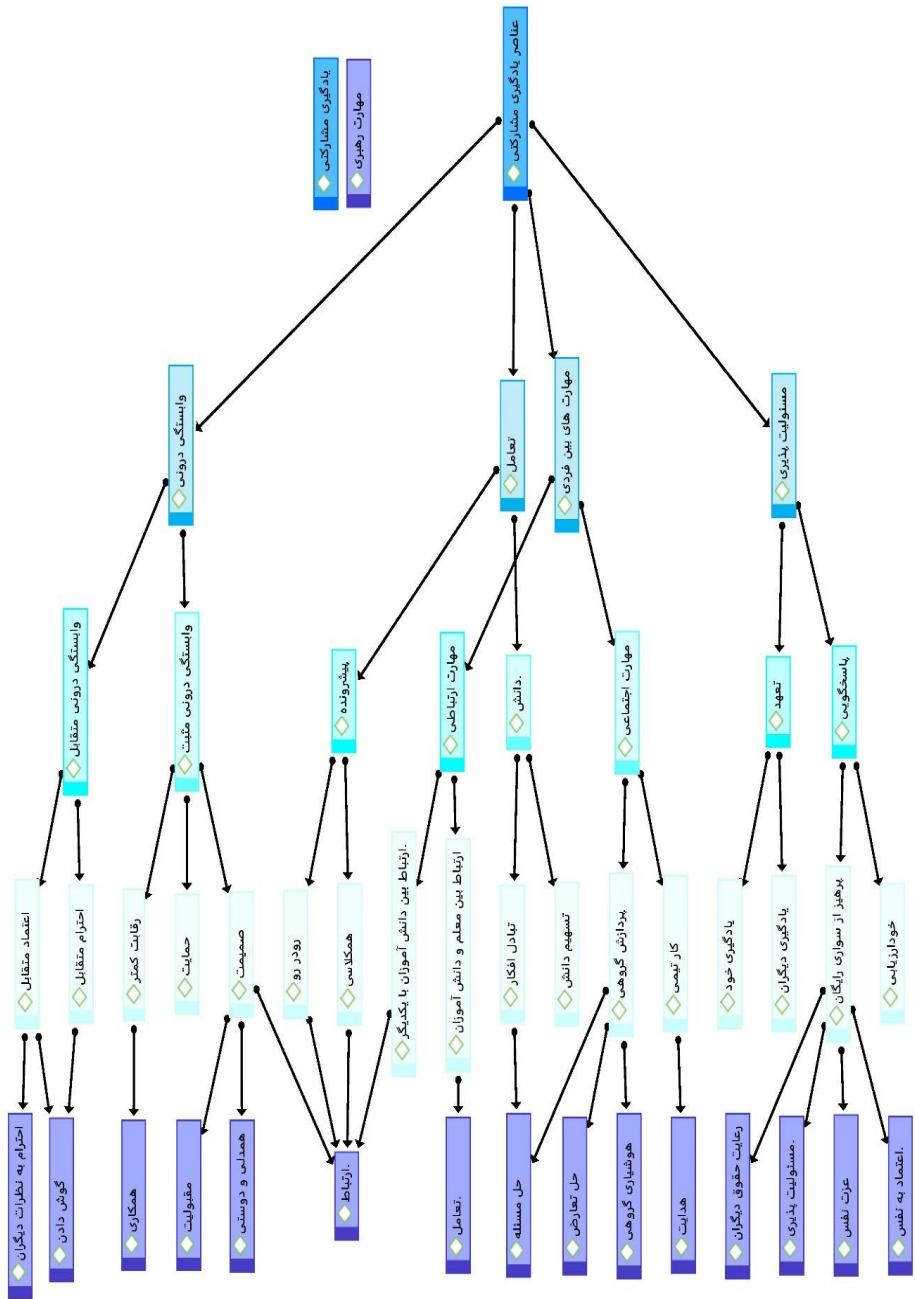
عناصر یادگیری مشارکتی

یادگیری مشارکتی

مهارت رهبری

مسئولیت پذیری

مهارت های بین فردی

تعامل

وابستگی درونی

پاسخگویی

تعهد

مهارت اجتماعی

دانش.

مهارت ارتباطی

پیشرونده

وابستگی درونی مثبت

وابستگی درونی متقابل

خودارزیابی

پرهیز از سواری رایگان

یادگیری دیگران

یادگیری خود

کار تیمی

پردازش گروهی

تسهیم دانش

تبادل افکار

ارتباط بین معلم و دانش آموزان

ارتباط بین دانش آموزان با یکدیگر.

همکلاس

رودر رو

صمیمت

حمایت

رقابت کمتر

احترام متقابل

اعتماد متقابل

اعتماد به نفس.

عزت نفس

مسئولیت پذیری.

رعایت حقوق دیگران

هدایت

هوشیاری گروهی

حل تعارض

حل مسئله

تعامل.

ارتباط.

همدلی و دوستی

مقبولیت

همکاری

گوش دادن

احترام به نظرات دیگران